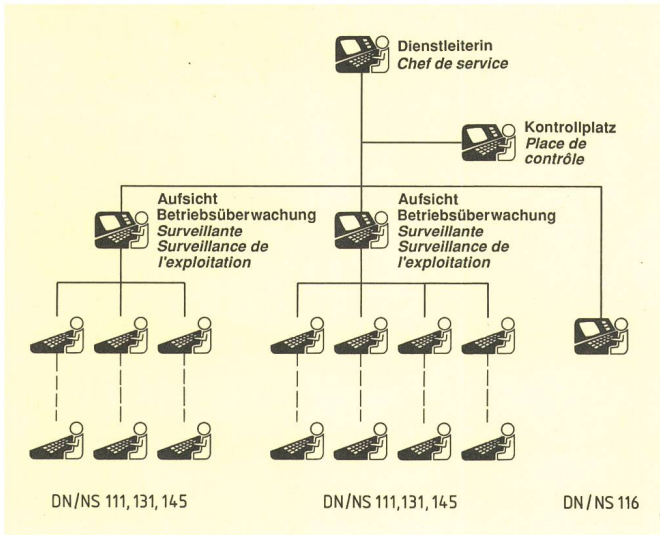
Dienstleiterin
Chef de service

Kontrollplatz
Place de contrôle

Aufsicht
Betriebsüberwachung
Surveillante
Surveillance de l'exploitation

Aufsicht
Betriebsüberwachung
Surveillante
Surveillance de l'exploitation

DN/NS 111, 131, 145

DN/NS 111, 131, 145

DN/NS 116